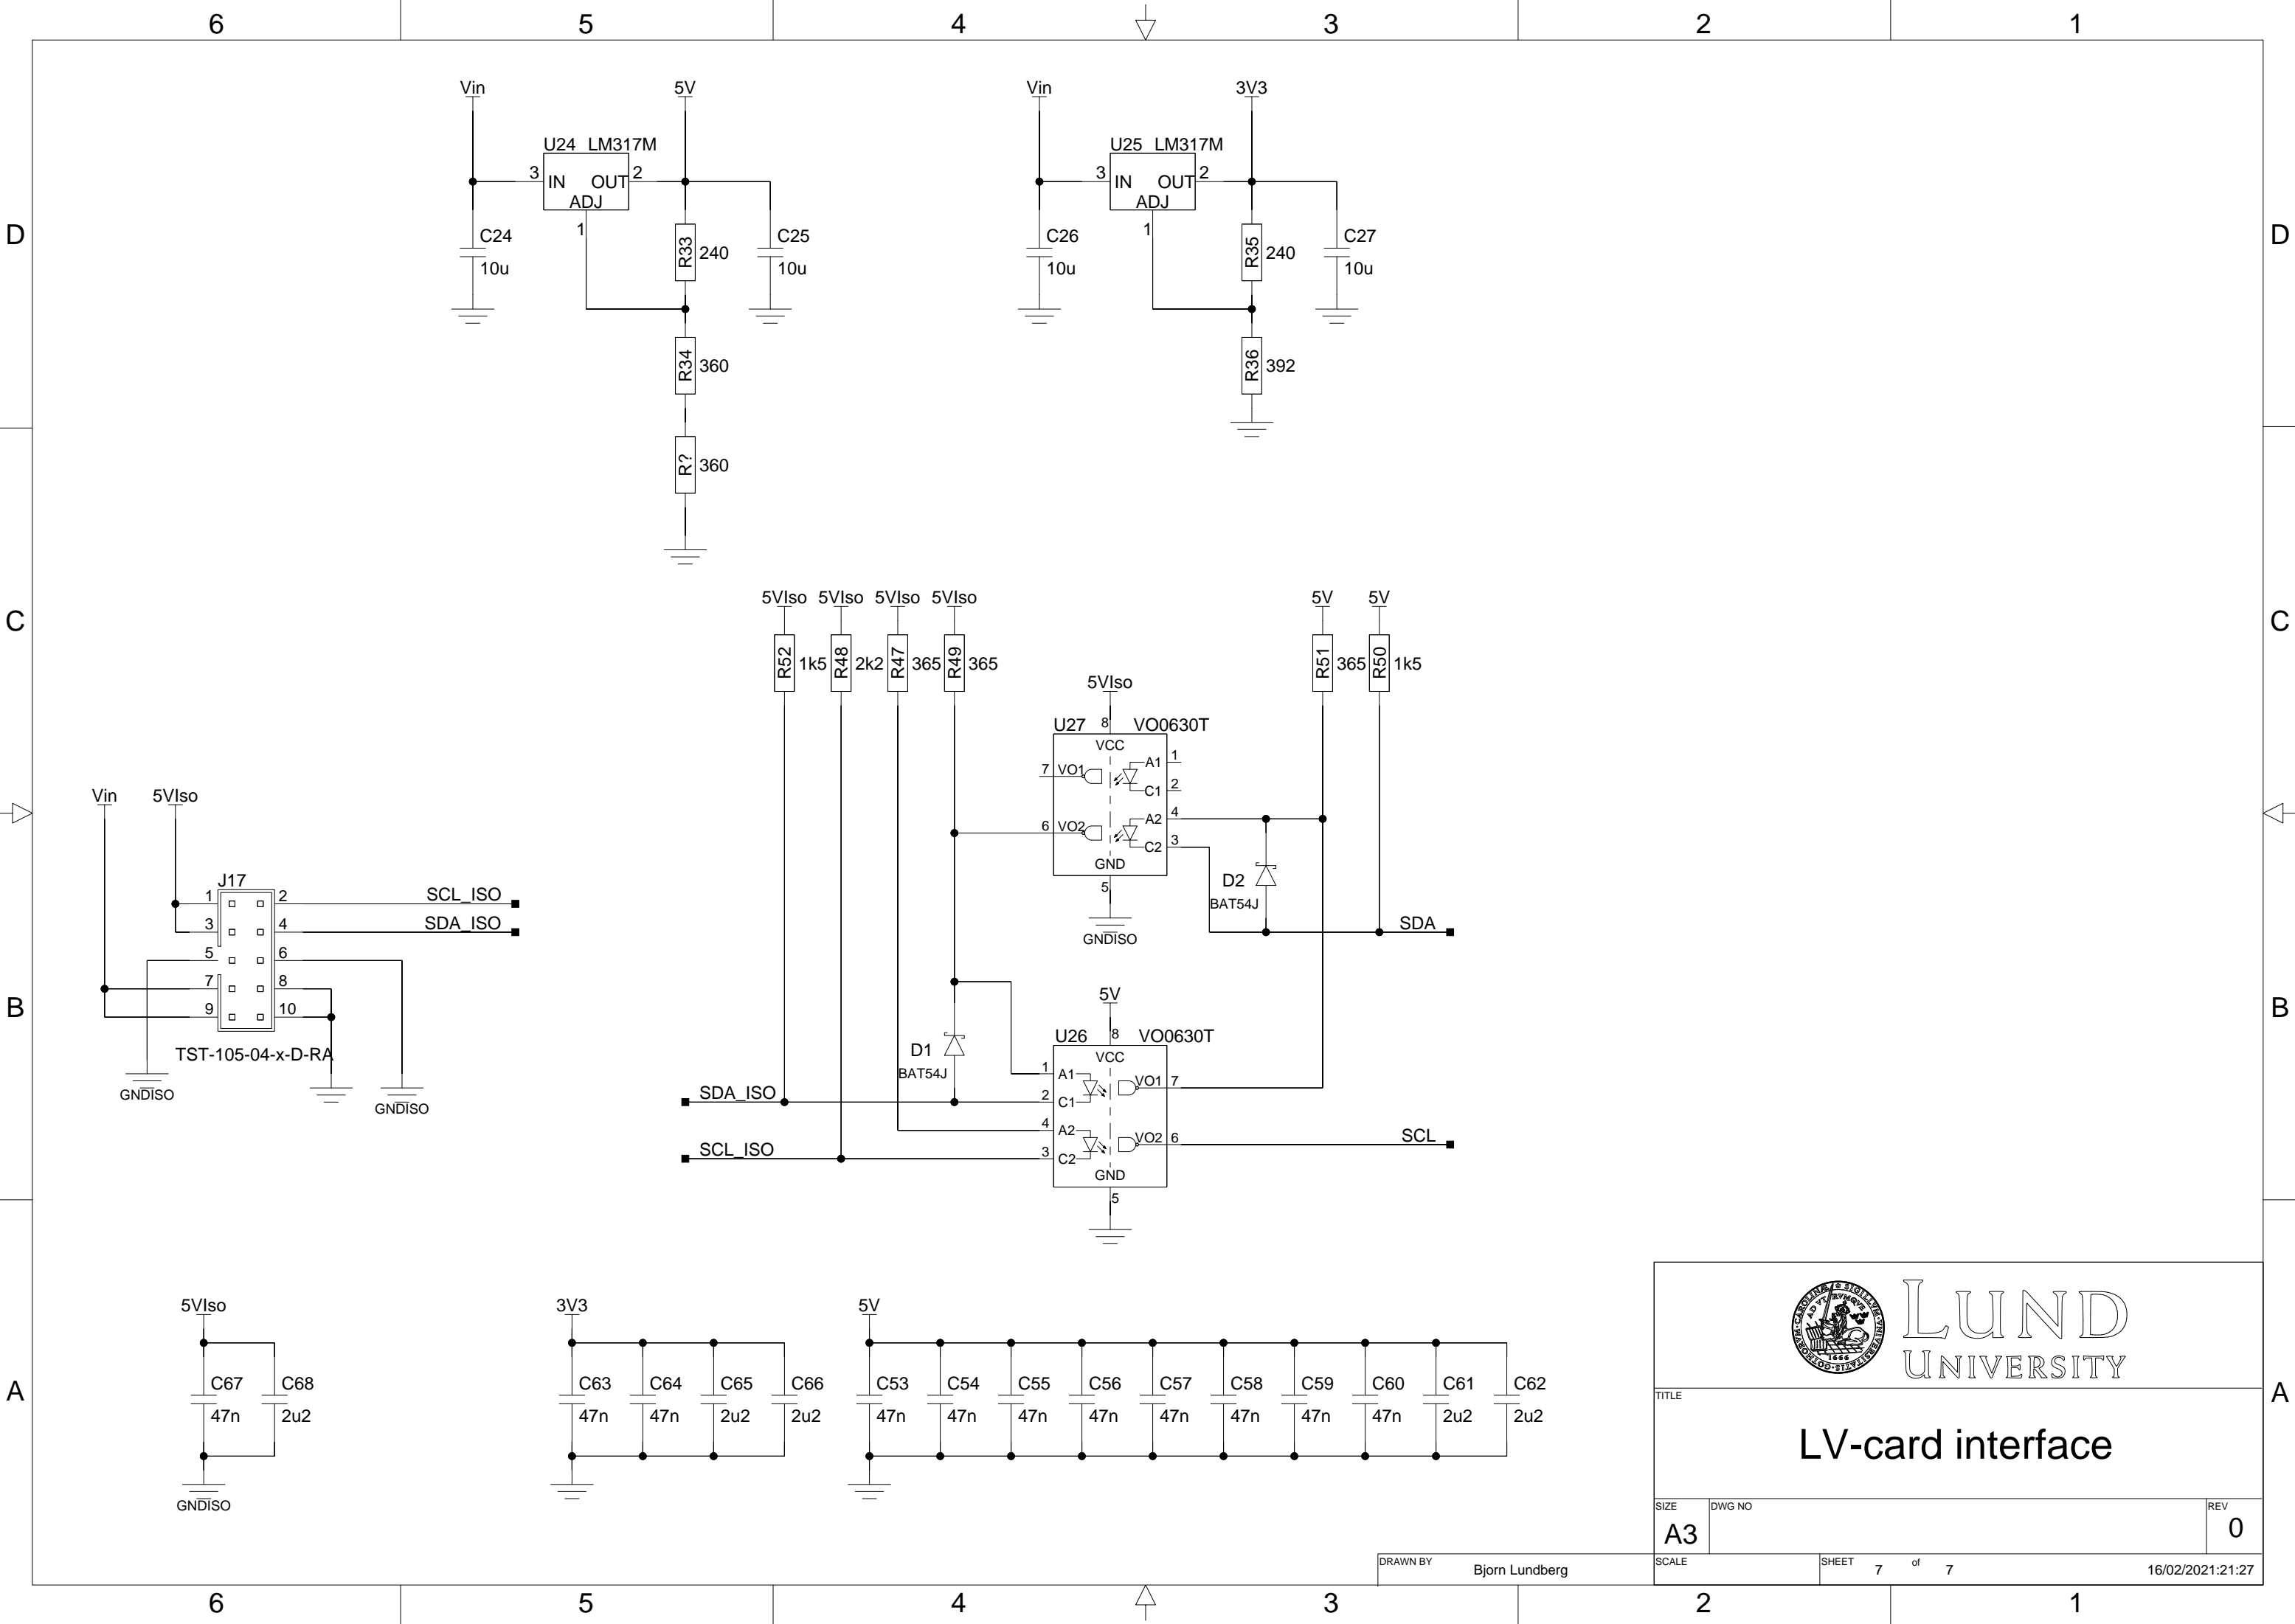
6 5 4 3 2 1

D

Vin 5V
U24 LM317M
3 IN OUT 2
ADJ
1
C24 10u
R33 240
C25 10u
R34 360
R? 360

Vin 3V3
U25 LM317M
3 IN OUT 2
ADJ
1
C26 10u
R35 240
C27 10u
R36 392

C

5VIso 5VIso 5VIso 5VIso
R52 1k5 R48 2k2 R47 365 R49 365
5V 5V
R51 365 R50 1k5

5VIso
U27 8 VO0630T
VCC
7 VO1 A1 1
C1 2
6 VO2 A2 4
C2 3
GND
5
GNDISO
D2 BAT54J
SDA

Vin 5VIso
J17
1 2 SCL_ISO
3 4 SDA_ISO
5 6
7 8
9 10
TST-105-04-x-D-RA
GNDISO GNDISO

B

5V
U26 8 VO0630T
VCC
1 A1 VO1 7
2 C1
4 A2 VO2 6
3 C2
GND
5
D1 BAT54J
SDA_ISO
SCL_ISO
SCL

A

5VIso
C67 47n C68 2u2
GNDISO

3V3
C63 47n C64 47n C65 2u2 C66 2u2

5V
C53 47n C54 47n C55 47n C56 47n C57 47n C58 47n C59 47n C60 47n C61 2u2 C62 2u2

LUND UNIVERSITY
TITLE
LV-card interface
SIZE A3 DWG NO REV 0
DRAWN BY Bjorn Lundberg SCALE SHEET 7 of 7 16/02/2021:21:27

6 5 4 3 2 1